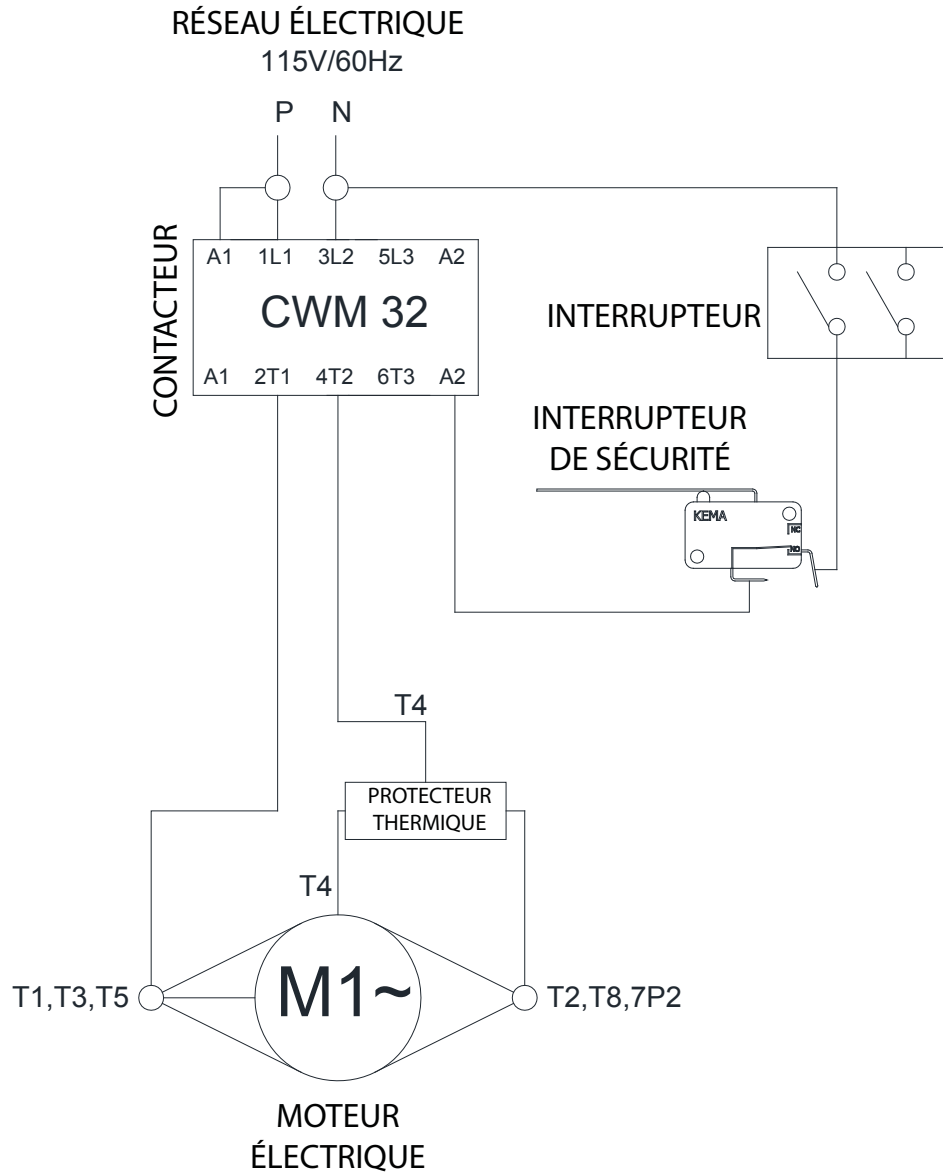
RÉSEAU ÉLECTRIQUE
115V/60Hz

P N

CONTACTEUR

A1 1L1 3L2 5L3 A2

CWM 32

A1 2T1 4T2 6T3 A2

INTERRUPTEUR

INTERRUPTEUR
DE SÉCURITÉ

KEMA
NC
NO

T4

PROTECTEUR
THERMIQUE

T4

T1,T3,T5

M1~

T2,T8,7P2

MOTEUR
ÉLECTRIQUE